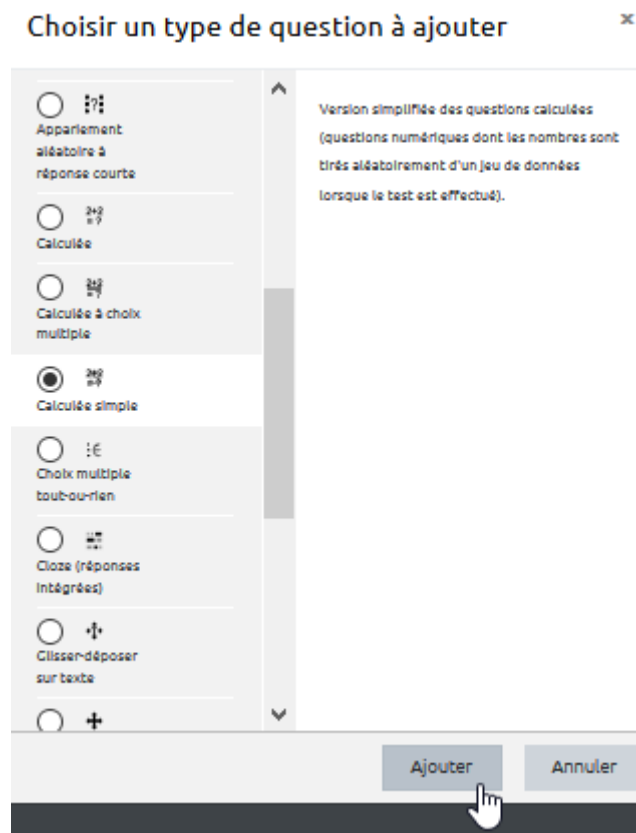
Choisir un type de question à ajouter

×

Appariement aléatoire à réponse courte

Calculée

Calculée à choix multiple

Calculée simple

Choix multiple tout-ou-rien

Cloze (réponses intégrées)

Glisser-déposer sur texte

Version simplifiée des questions calculées (questions numériques dont les nombres sont tirés aléatoirement d'un jeu de données lorsque le test est effectué).

Ajouter

Annuler